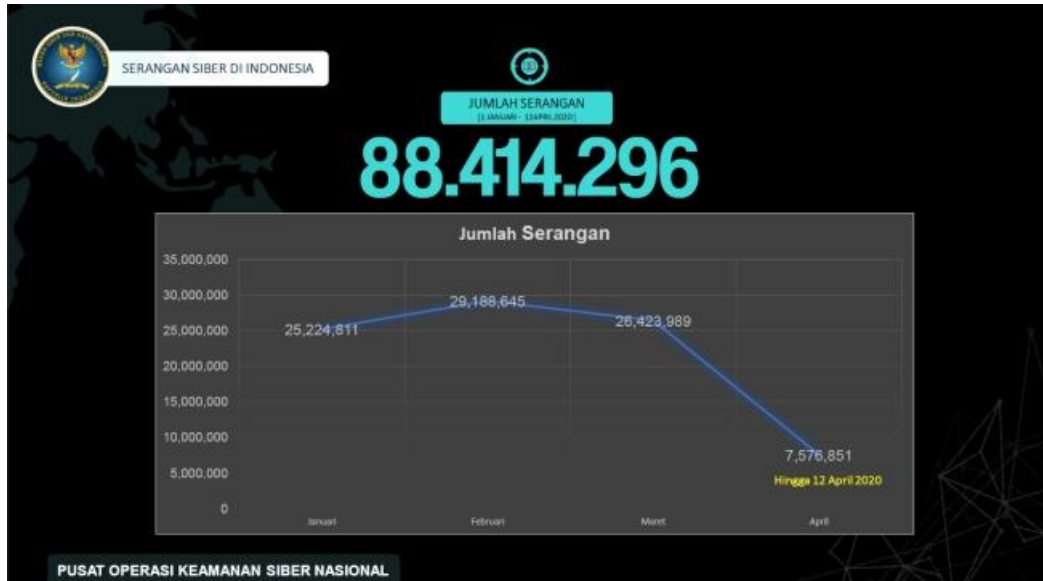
SERANGAN SIBER DI INDONESIA

JUMLAH SERANGAN
(1 JANUARI - 12 APRIL 2020)

88.414.296

Jumlah Serangan

35,000,000
30,000,000
25,000,000
20,000,000
15,000,000
10,000,000
5,000,000
0

25,224,811
29,188,645
26,423,989
7,576,851

Hingga 12 April 2020

Januari
Februari
Maret
April

PUSAT OPERASI KEAMANAN SIBER NASIONAL